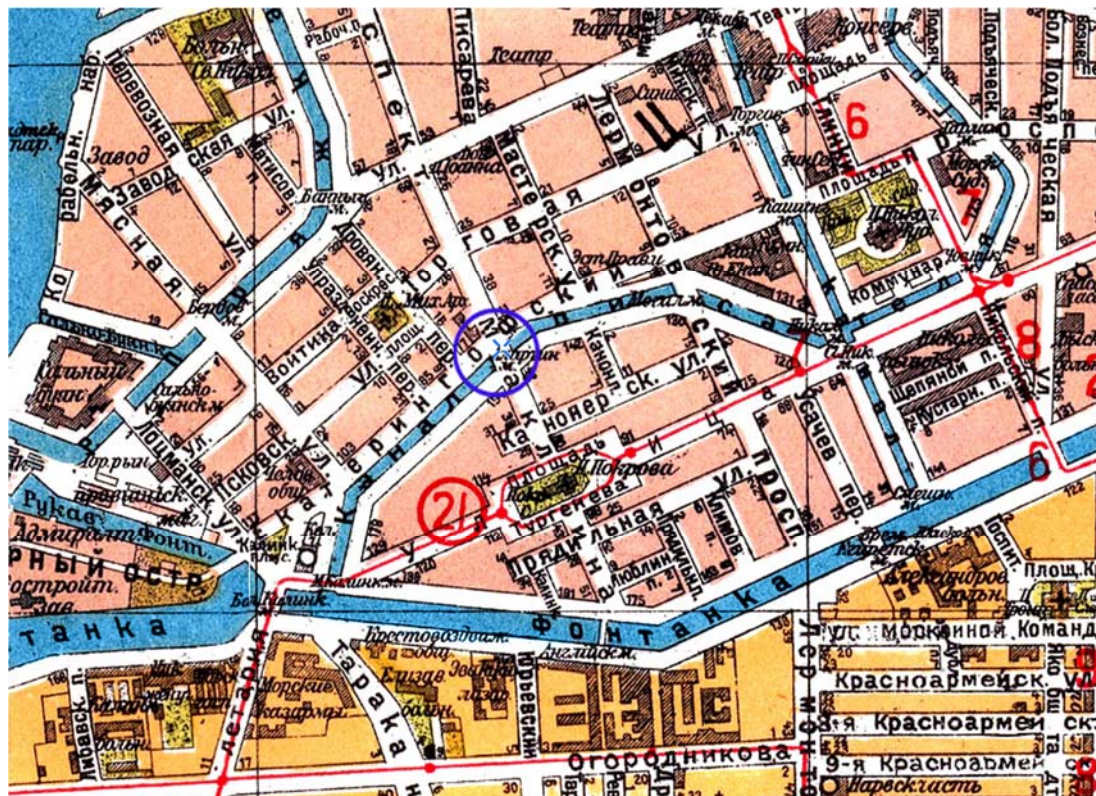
Больн.
Перевозная
Заводская ул.
Завод
Мясная
Псковская ул.
Лоцманская ул.
Войтика
Писарева
Театр
Мастерская
Лермонтовский
Торговая ул.
Торговый пер.
Канал Грибоедова
Канонерская ул.
Площадь Покрова
Тургенева
Прядильная ул.
Садовая
Усачев пер.
Коммунар
Щепяной п.
Мясная
Никольская
Подьяческая
Площадь
Кашин
Фонтанка
Фонтанка
ул. Моряков Команд
Красноармейск. ул.
8-я Красноармейск.
9-я Красноармейск.
Огородникова
Тараканова
Юрьевский
Английск.
Морские казармы
Рукав Адмиралт.
Фонт.
...рный остр.
...танка
Калинкин м.
Бол. Калинк.
6
8
6
21
Ц
Театр
Консерв.
Бол. Подьяческ.
Склад
Бутарн. п.
Дубровского
Больн.
Александров. больн.
Госпит.
Площ.